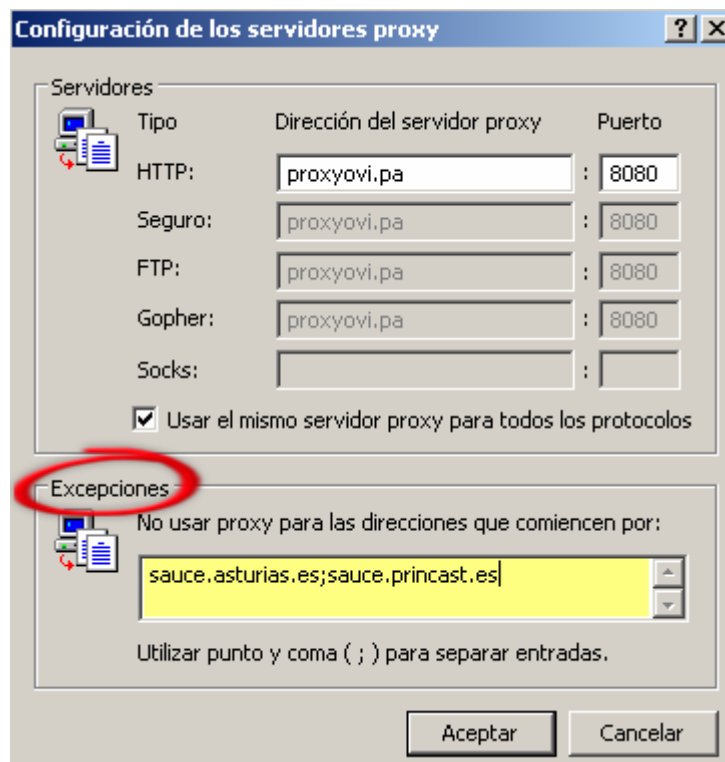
Configuración de los servidores proxy ? X

Servidores

Tipo Dirección del servidor proxy Puerto

HTTP: proxyovi.pa : 8080

Seguro: proxyovi.pa : 8080

FTP: proxyovi.pa : 8080

Gopher: proxyovi.pa : 8080

Socks: :

Usar el mismo servidor proxy para todos los protocolos

Excepciones

No usar proxy para las direcciones que comiencen por:

sauce.asturias.es;sauce.princast.es

Utilizar punto y coma ( ; ) para separar entradas.

Aceptar Cancelar